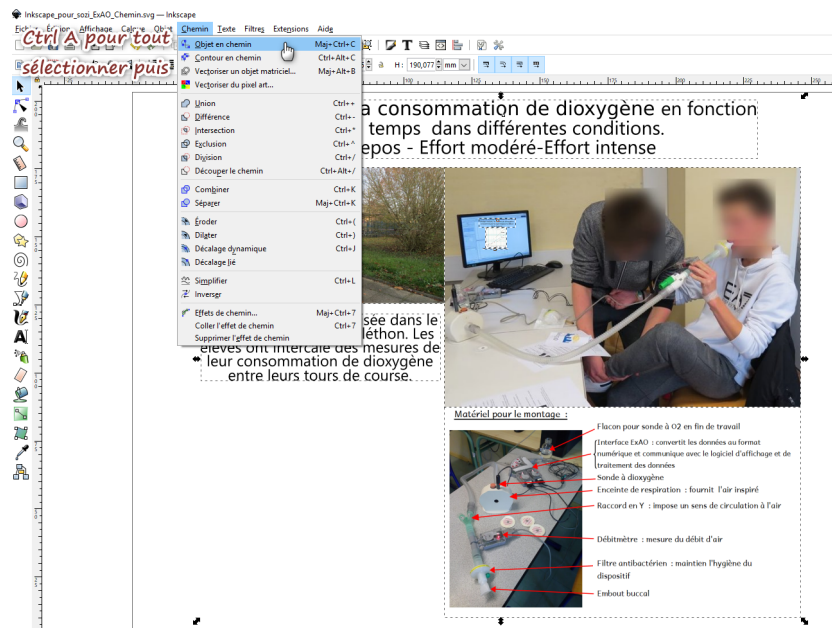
Inkscape_pour_sozi_ExAO_Chemin.svg — Inkscape

Fichier Édition Affichage Calque Objet Chemin Texte Filtres Extensions Aide

Ctrl A pour tout sélectionner puis

Objet en chemin Maj+Ctrl+C
Contour en chemin Ctrl+Alt+C
Vectoriser un objet matriciel... Maj+Alt+B
Vectoriser du pixel art...
Union Ctrl++
Différence Ctrl+-
Intersection Ctrl+*
Exclusion Ctrl+^
Division Ctrl+/
Découper le chemin Ctrl+Alt+/
Combiner Ctrl+K
Séparer Maj+Ctrl+K
Éroder Ctrl+(
Dilater Ctrl+)
Décalage dynamique Ctrl+J
Décalage lié
Simplifier Ctrl+L
Inverser
Effets de chemin... Maj+Ctrl+7
Coller l'effet de chemin Ctrl+7
Supprimer l'effet de chemin

H: 190,077 mm

a consommation de dioxygène en fonction temps dans différentes conditions. epos - Effort modéré-Effort intense

sée dans le léthon. Les élèves ont intercalé des mesures de leur consommation de dioxygène entre leurs tours de course.

Matériel pour le montage :

Flacon pour sonde à O2 en fin de travail
Interface ExAO : convertit les données au format numérique et communique avec le logiciel d'affichage et de traitement des données
Sonde à dioxygène
Enceinte de respiration : fournit l'air inspiré
Raccord en Y : impose un sens de circulation à l'air
Débitmètre : mesure du débit d'air
Filtre antibactérien : maintien l'hygiène du dispositif
Embout buccal